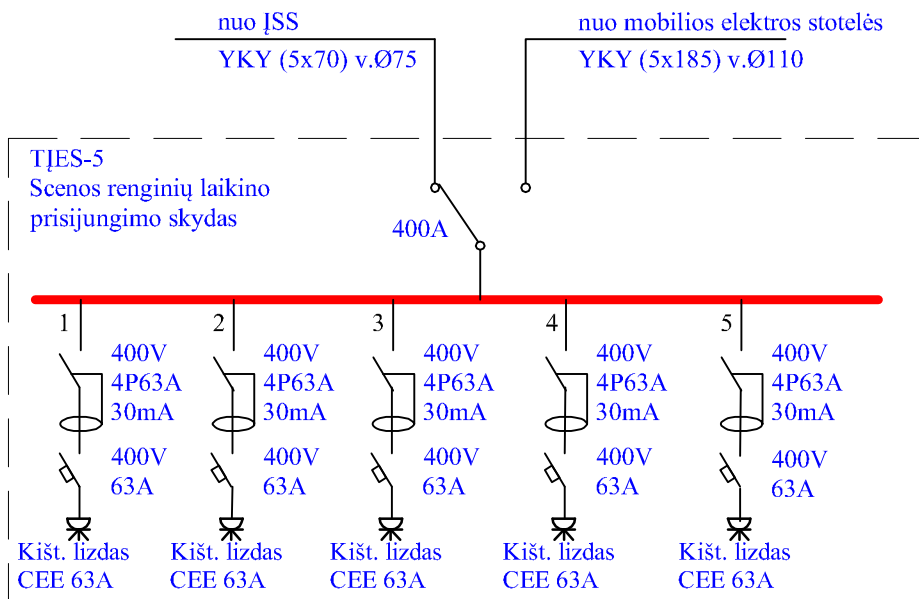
nuo ĮSS
YKY (5x70) v.Ø75

nuo mobilios elektros stotelės
YKY (5x185) v.Ø110

TĮES-5
Scenos renginių laikino prisijungimo skydas

400A

1
400V
4P63A
30mA
400V
63A
Kišt. lizdas
CEE 63A

2
400V
4P63A
30mA
400V
63A
Kišt. lizdas
CEE 63A

3
400V
4P63A
30mA
400V
63A
Kišt. lizdas
CEE 63A

4
400V
4P63A
30mA
400V
63A
Kišt. lizdas
CEE 63A

5
400V
4P63A
30mA
400V
63A
Kišt. lizdas
CEE 63A